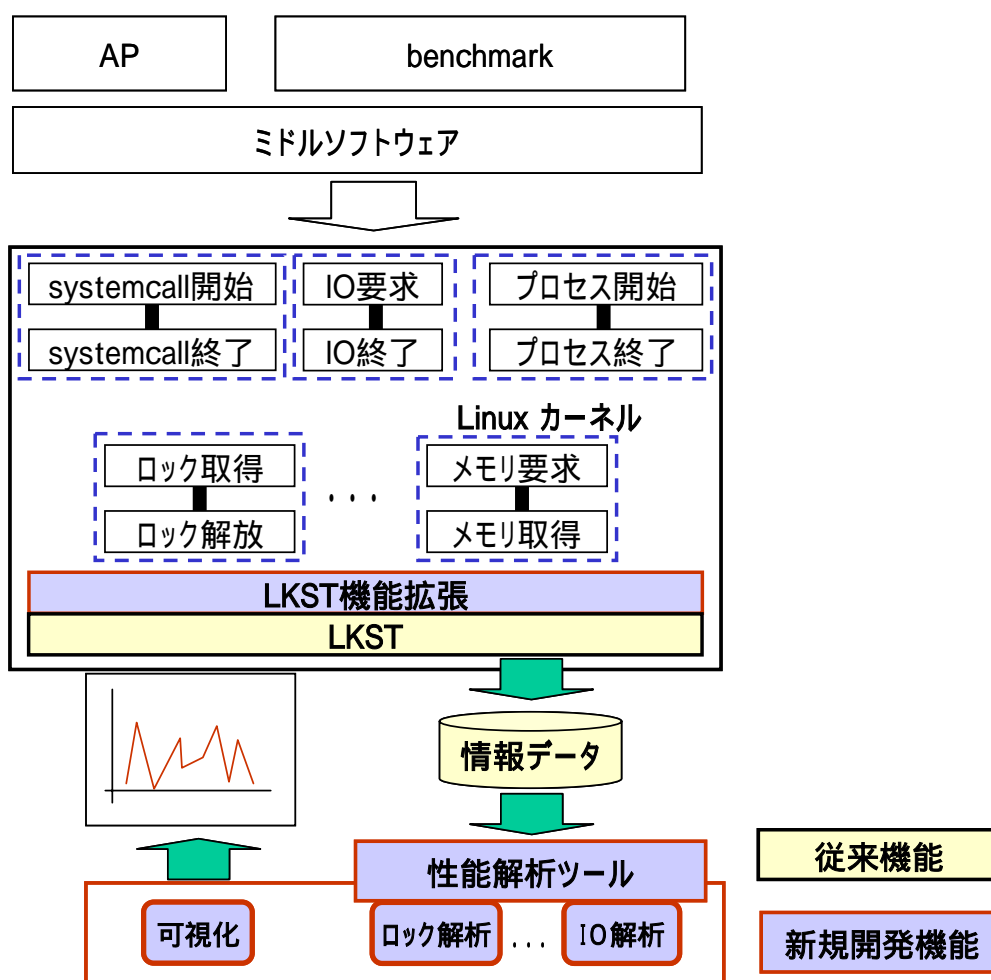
AP

benchmark

ミドルソフトウェア

systemcall開始

systemcall終了

IO要求

IO終了

プロセス開始

プロセス終了

Linux カーネル

ロック取得

ロック解放

・・・

メモリ要求

メモリ取得

LKST機能拡張

LKST

情報データ

性能解析ツール

可視化

ロック解析

...

IO解析

従来機能

新規開発機能